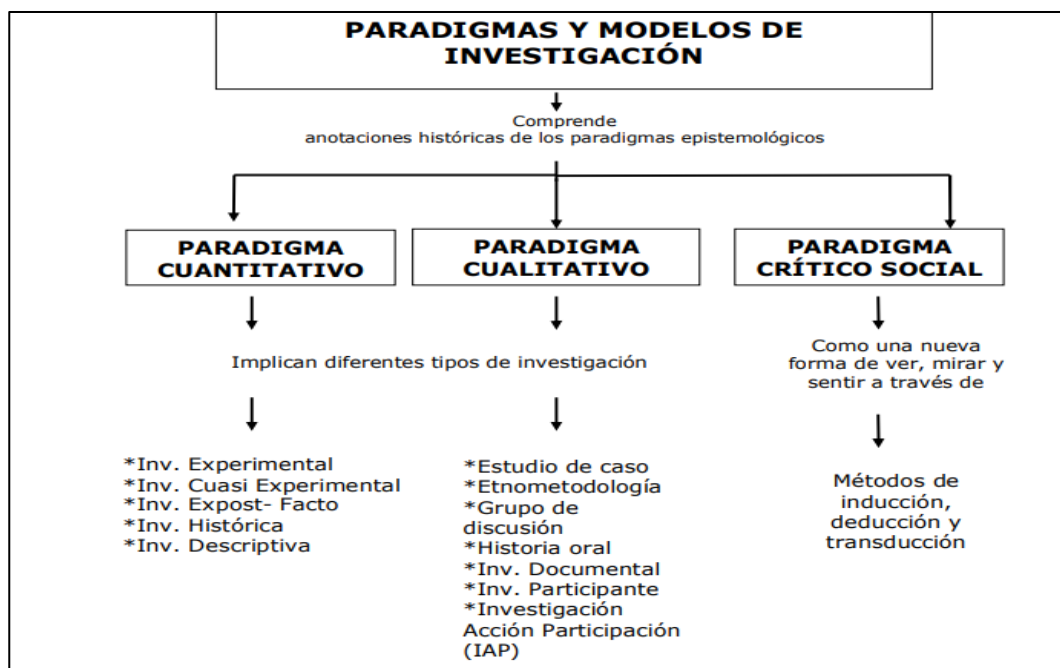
PARADIGMAS Y MODELOS DE INVESTIGACIÓN

Comprende
anotaciones históricas de los paradigmas epistemológicos

PARADIGMA CUANTITATIVO

PARADIGMA CUALITATIVO

PARADIGMA CRÍTICO SOCIAL

Implican diferentes tipos de investigación

Como una nueva forma de ver, mirar y sentir a través de

*Inv. Experimental
*Inv. Cuasi Experimental
*Inv. Expost- Facto
*Inv. Histórica
*Inv. Descriptiva

*Estudio de caso
*Etnometodología
*Grupo de discusión
*Historia oral
*Inv. Documental
*Inv. Participante
*Investigación Acción Participación (IAP)

Métodos de inducción, deducción y transducción